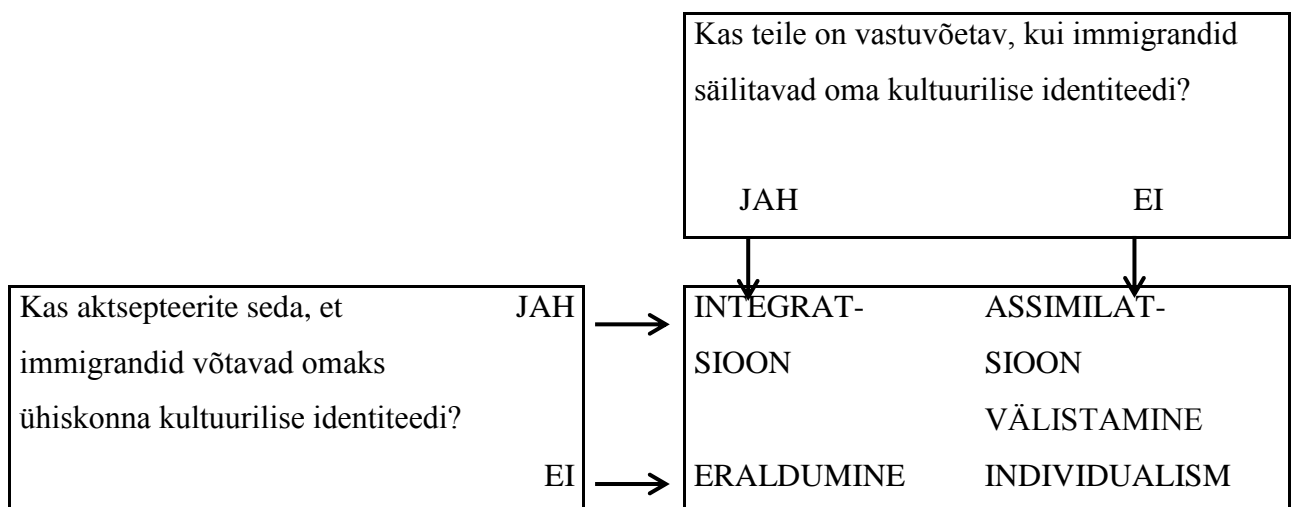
Kas teile on vastuvõetav, kui immigrandid säilitavad oma kultuurilise identiteedi?

JAH EI

Kas aktsepteerite seda, et immigrandid võtavad omaks ühiskonna kultuurilise identiteedi?

JAH

EI

INTEGRATSIOON

ASSIMILATSIOON

VÄLISTAMINE

ERALDUMINE

INDIVIDUALISM